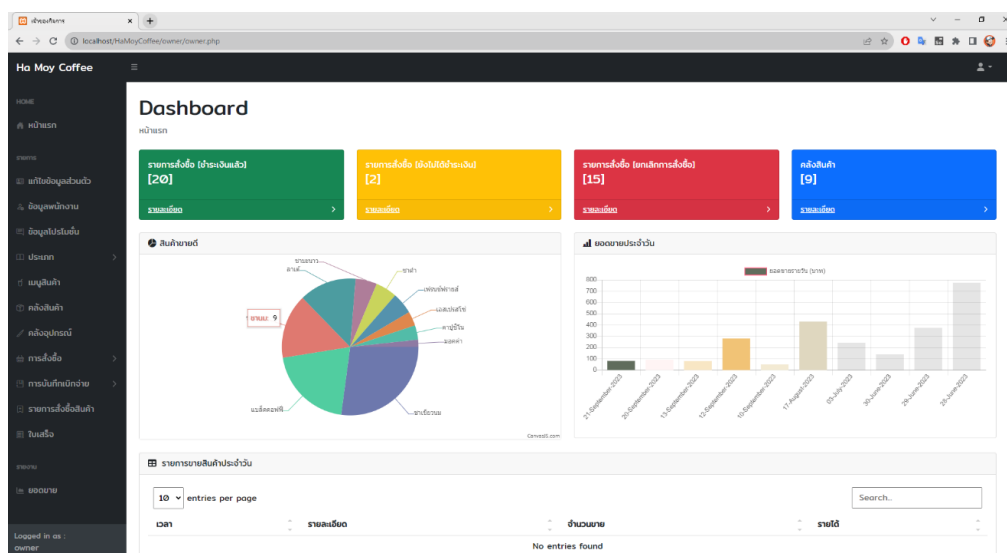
เข้าสู่ระบบ
localhost/HaMoyCoffee/owner/owner.php

Ha Moy Coffee

HOME
หน้าแรก
รายการ
แก้ไขข้อมูลส่วนตัว
ข้อมูลพนักงาน
ข้อมูลโปรโมชั่น
ประเภท
เมนูสินค้า
คลังสินค้า
คลังอุปกรณ์
การสั่งซื้อ
การบันทึกเบิกจ่าย
รายการสั่งซื้อสินค้า
ใบเสร็จ
รายงาน
ยอดขาย

Logged in as :
owner

Dashboard
หน้าแรก

รายการสั่งซื้อ [ชำระเงินแล้ว]
[20]
รายละเอียด

รายการสั่งซื้อ [ยังไม่ได้ชำระเงิน]
[2]
รายละเอียด

รายการสั่งซื้อ [ยกเลิกการสั่งซื้อ]
[15]
รายละเอียด

คลังสินค้า
[9]
รายละเอียด

สินค้าขายดี
ชาเขียว
ลาเต้
ชาดำ
เพรสเซ่พ่ายาส์
เอสเปรสโซ่
คาปูชิโน
มอคค่า
ชาเย็น: 9
ชาเขียวนม
แบล็คคอฟฟี่
CanvasJS.com

ยอดขายประจำวัน
ยอดขายรายวัน (บาท)
800
700
600
500
400
300
200
100
0
21-September-2023
20-September-2023
13-September-2023
12-September-2023
10-September-2023
17-August-2023
03-July-2023
30-June-2023
29-June-2023
26-June-2023

รายการขายสินค้าประจำวัน
10 entries per page
Search...
เวลา
รายละเอียด
จำนวนขาย
รายได้
No entries found